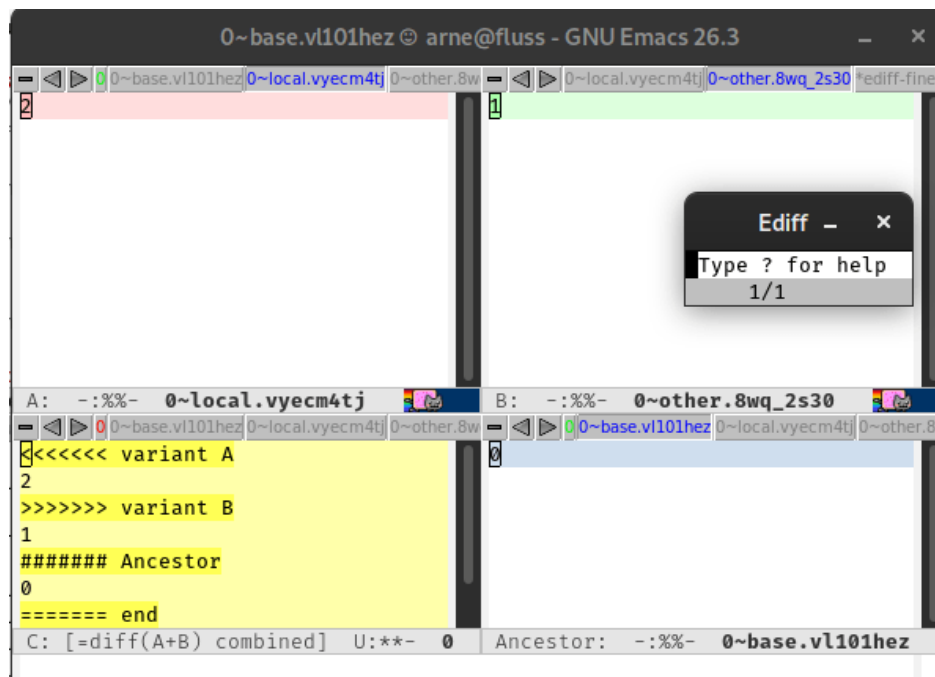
0~base.vl101hez ☺ arne@fluss - GNU Emacs 26.3

0 0~base.vl101hez 0~local.vyecm4tj 0~other.8w

2

A: -:%%- 0~local.vyecm4tj

0 0~local.vyecm4tj 0~other.8wq_2s30 *ediff-fine

1

B: -:%%- 0~other.8wq_2s30

Ediff

Type ? for help
1/1

0 0~base.vl101hez 0~local.vyecm4tj 0~other.8w

<<<<<<< variant A
2
>>>>>>> variant B
1
####### Ancestor
0
======= end

C: [=diff(A+B) combined] U:**- 0

0 0~base.vl101hez 0~local.vyecm4tj 0~other.8

0

Ancestor: -:%%- 0~base.vl101hez